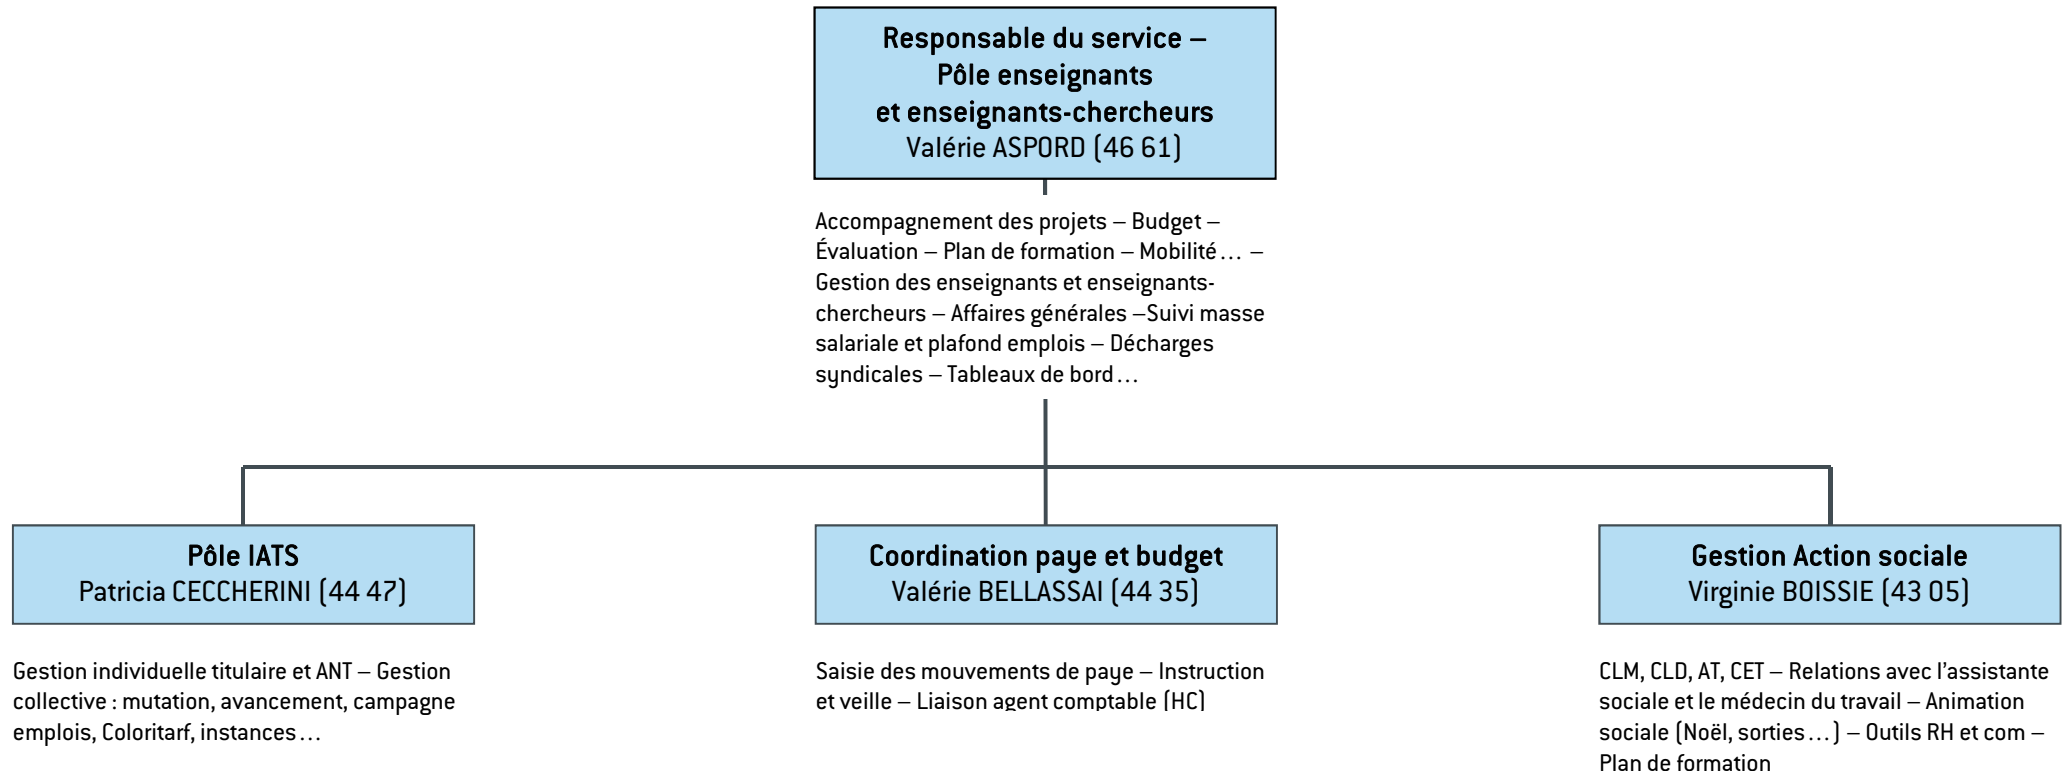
Responsable du service – Pôle enseignants et enseignants-chercheurs
Valérie ASPORD (46 61)

Accompagnement des projets – Budget – Évaluation – Plan de formation – Mobilité… – Gestion des enseignants et enseignants-chercheurs – Affaires générales –Suivi masse salariale et plafond emplois – Décharges syndicales – Tableaux de bord…

Pôle IATS
Patricia CECCHERINI (44 47)

Gestion individuelle titulaire et ANT – Gestion collective : mutation, avancement, campagne emplois, Coloritarf, instances…

Coordination paye et budget
Valérie BELLASSAI (44 35)

Saisie des mouvements de paye – Instruction et veille – Liaison agent comptable (HC)

Gestion Action sociale
Virginie BOISSIE (43 05)

CLM, CLD, AT, CET – Relations avec l'assistante sociale et le médecin du travail – Animation sociale (Noël, sorties…) – Outils RH et com – Plan de formation